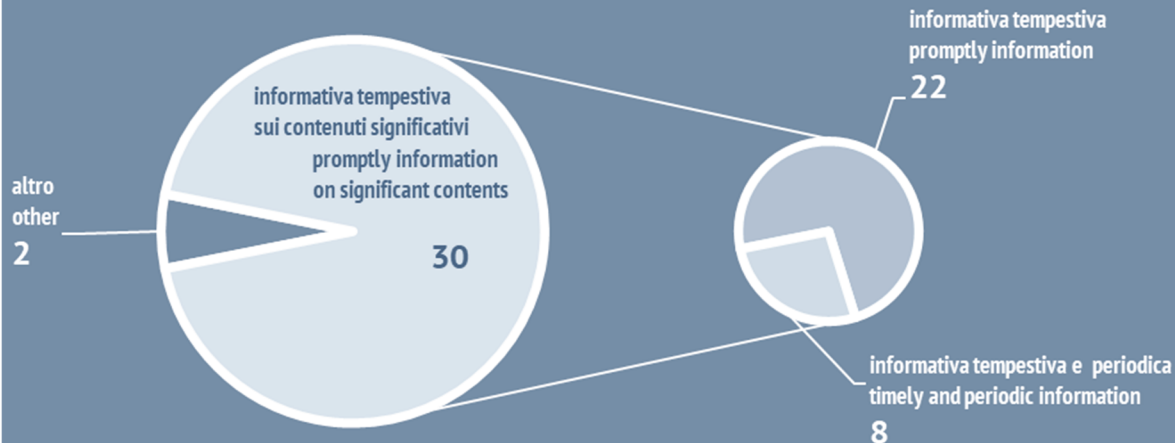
altro
other
2

informativa tempestiva
sui contenuti significativi
promptly information
on significant contents

30

informativa tempestiva
promptly information
22

informativa tempestiva e periodica
timely and periodic information
8